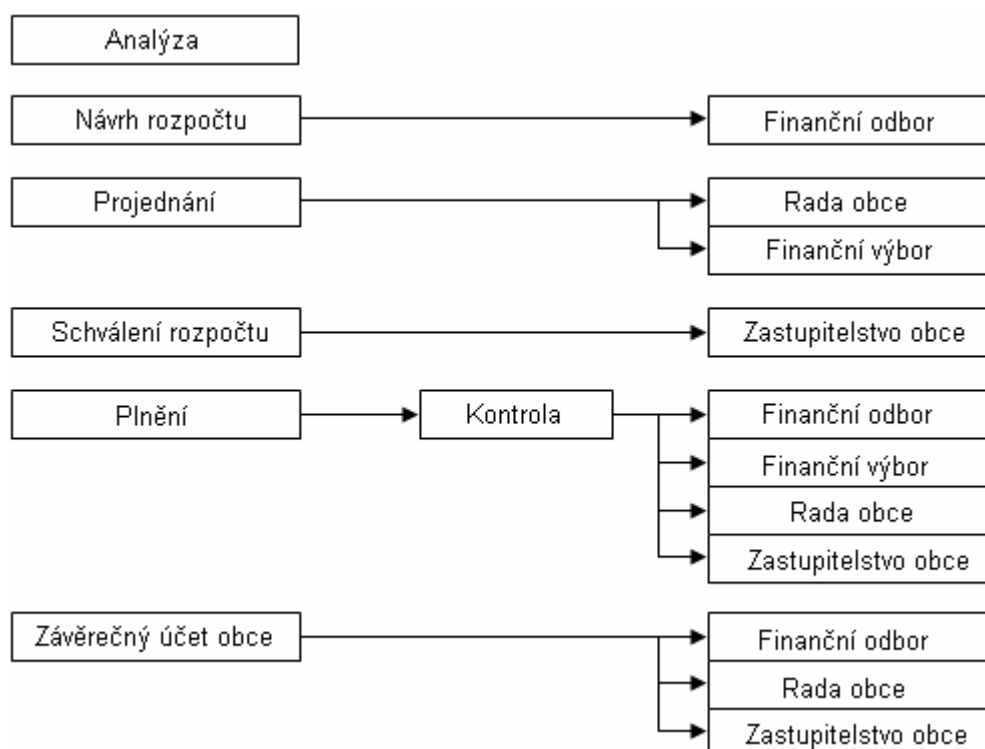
Analýza

Návrh rozpočtu

Finanční odbor

Projednání

Rada obce

Finanční výbor

Schválení rozpočtu

Zastupitelstvo obce

Plnění

Kontrola

Finanční odbor

Finanční výbor

Rada obce

Zastupitelstvo obce

Závěrečný účet obce

Finanční odbor

Rada obce

Zastupitelstvo obce